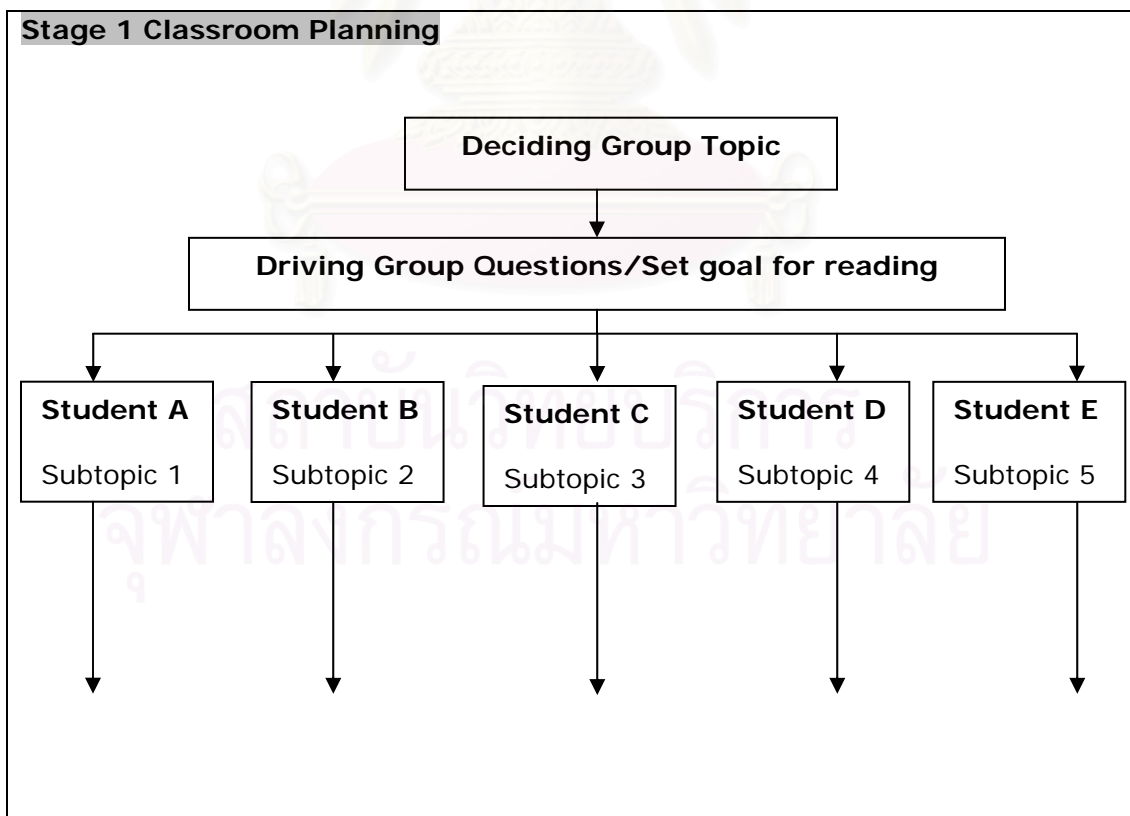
Stage 1 Classroom Planning

Deciding Group Topic

Driving Group Questions/Set goal for reading

Student A
Subtopic 1

Student B
Subtopic 2

Student C
Subtopic 3

Student D
Subtopic 4

Student E
Subtopic 5

สถาบันวิทยบริการ
จุฬาลงกรณ์มหาวิทยาลัย